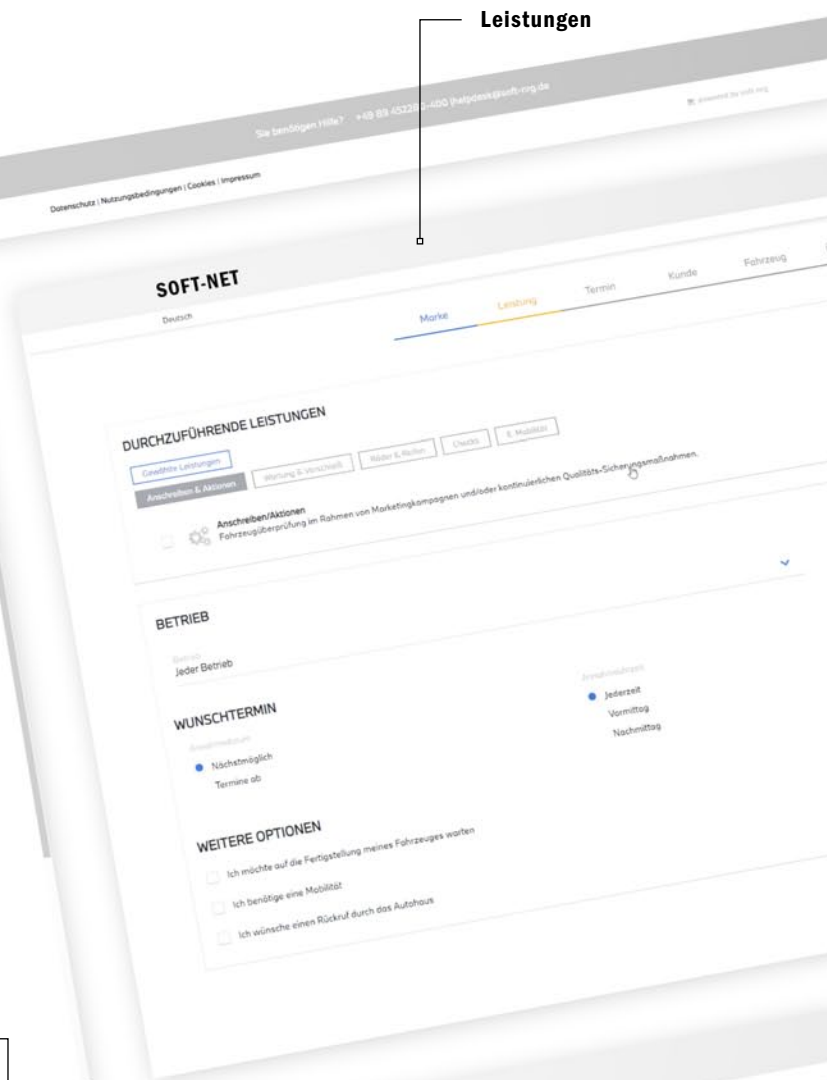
Leistungen

Sie benötigen Hilfe? +49 89-452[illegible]-400 | helpdesk@soft-nrg.de

Datenschutz | Nutzungsbedingungen | Cookies | Impressum

SOFT-NET

Deutsch

Marke Leistung Termin Kunde Fahrzeug

DURCHZUFÜHRENDE LEISTUNGEN

Gewählte Leistungen Wartung & Verschleiß Räder & Reifen Checks E-Mobilität

Anschreiben & Aktionen

Anschreiben/Aktionen
Fahrzeugüberprüfung im Rahmen von Marketingkampagnen und/oder kontinuierlichen Qualitäts-Sicherungsmaßnahmen.

BETRIEB

Betrieb
Jeder Betrieb

WUNSCHTERMIN

Annahmedatum
Nächstmöglich
Termine ab

Annahmeuhrzeit
Jederzeit
Vormittag
Nachmittag

WEITERE OPTIONEN

Ich möchte auf die Fertigstellung meines Fahrzeuges warten

Ich benötige eine Mobilität

Ich wünsche einen Rückruf durch das Autohaus